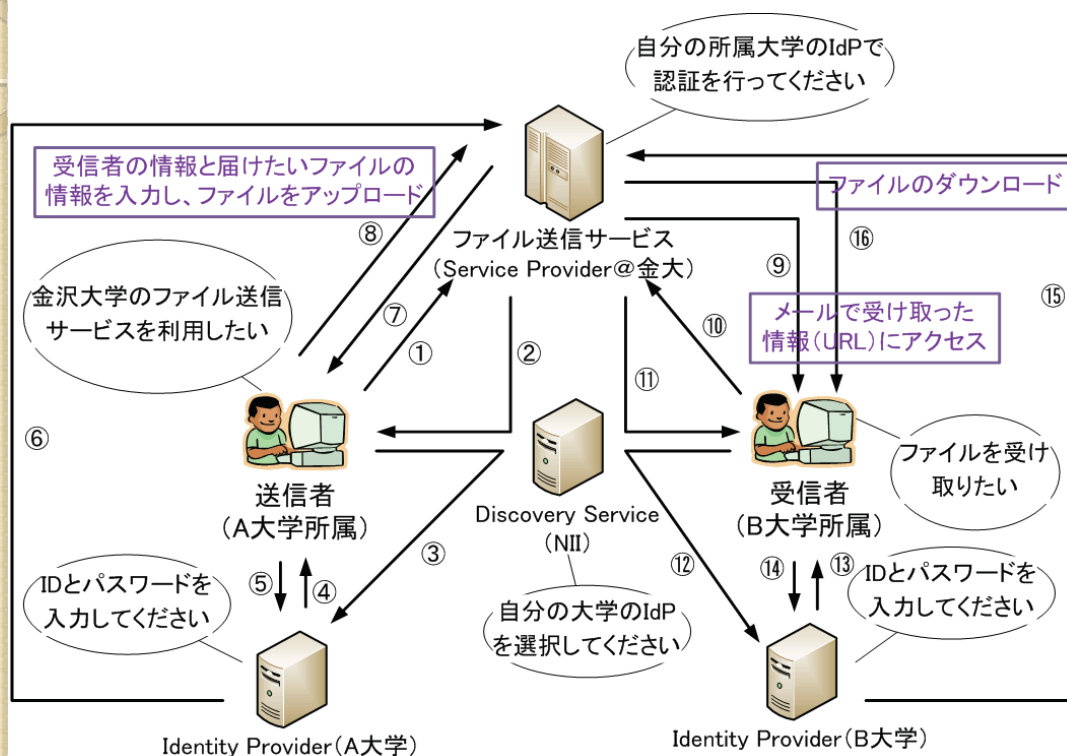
自分の所属大学のIdPで認証を行ってください

受信者の情報と届けたいファイルの情報を入力し、ファイルをアップロード

ファイルのダウンロード

⑧

⑯

ファイル送信サービス
(Service Provider@金大)

⑨

⑮

金沢大学のファイル送信サービスを利用したい

⑦

⑩

メールで受け取った情報(URL)にアクセス

①

②

⑪

⑥

送信者
(A大学所属)

Discovery Service
(NII)

受信者
(B大学所属)

ファイルを受け取りたい

③

⑫

⑤ ④

⑭ ⑬

IDとパスワードを入力してください

自分の大学のIdPを選択してください

IDとパスワードを入力してください

Identity Provider(A大学

Identity Provider(B大学)